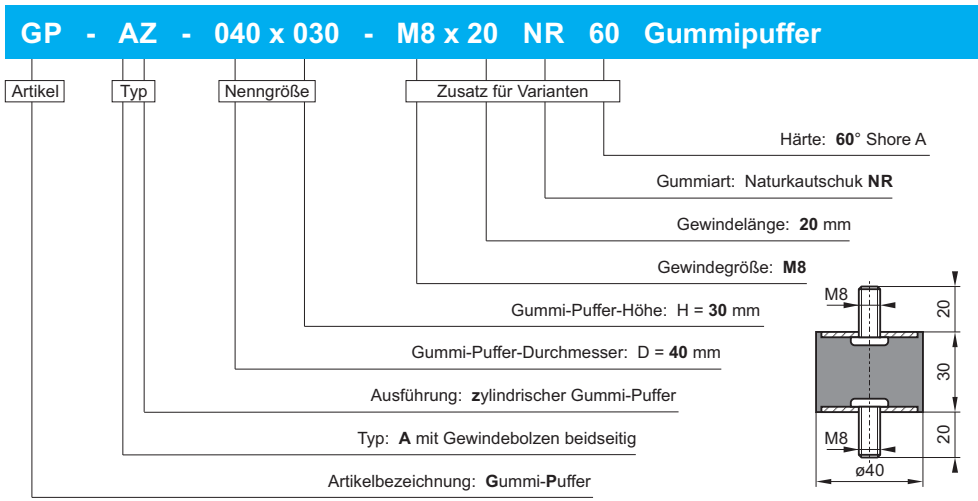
GP - AZ - 040 x 030 - M8 x 20 NR 60 Gummipuffer

Artikel

Typ

Nenngröße

Zusatz für Varianten

Härte: **60**° Shore A

Gummiart: Naturkautschuk **NR**

Gewindelänge: **20** mm

Gewindegröße: **M8**

Gummi-Puffer-Höhe: H = **30** mm

Gummi-Puffer-Durchmesser: D = **40** mm

Ausführung: **z**ylindrischer Gummi-Puffer

Typ: **A** mit Gewindebolzen beidseitig

Artikelbezeichnung: **G**ummi-**P**uffer

M8

20

30

M8

20

ø40